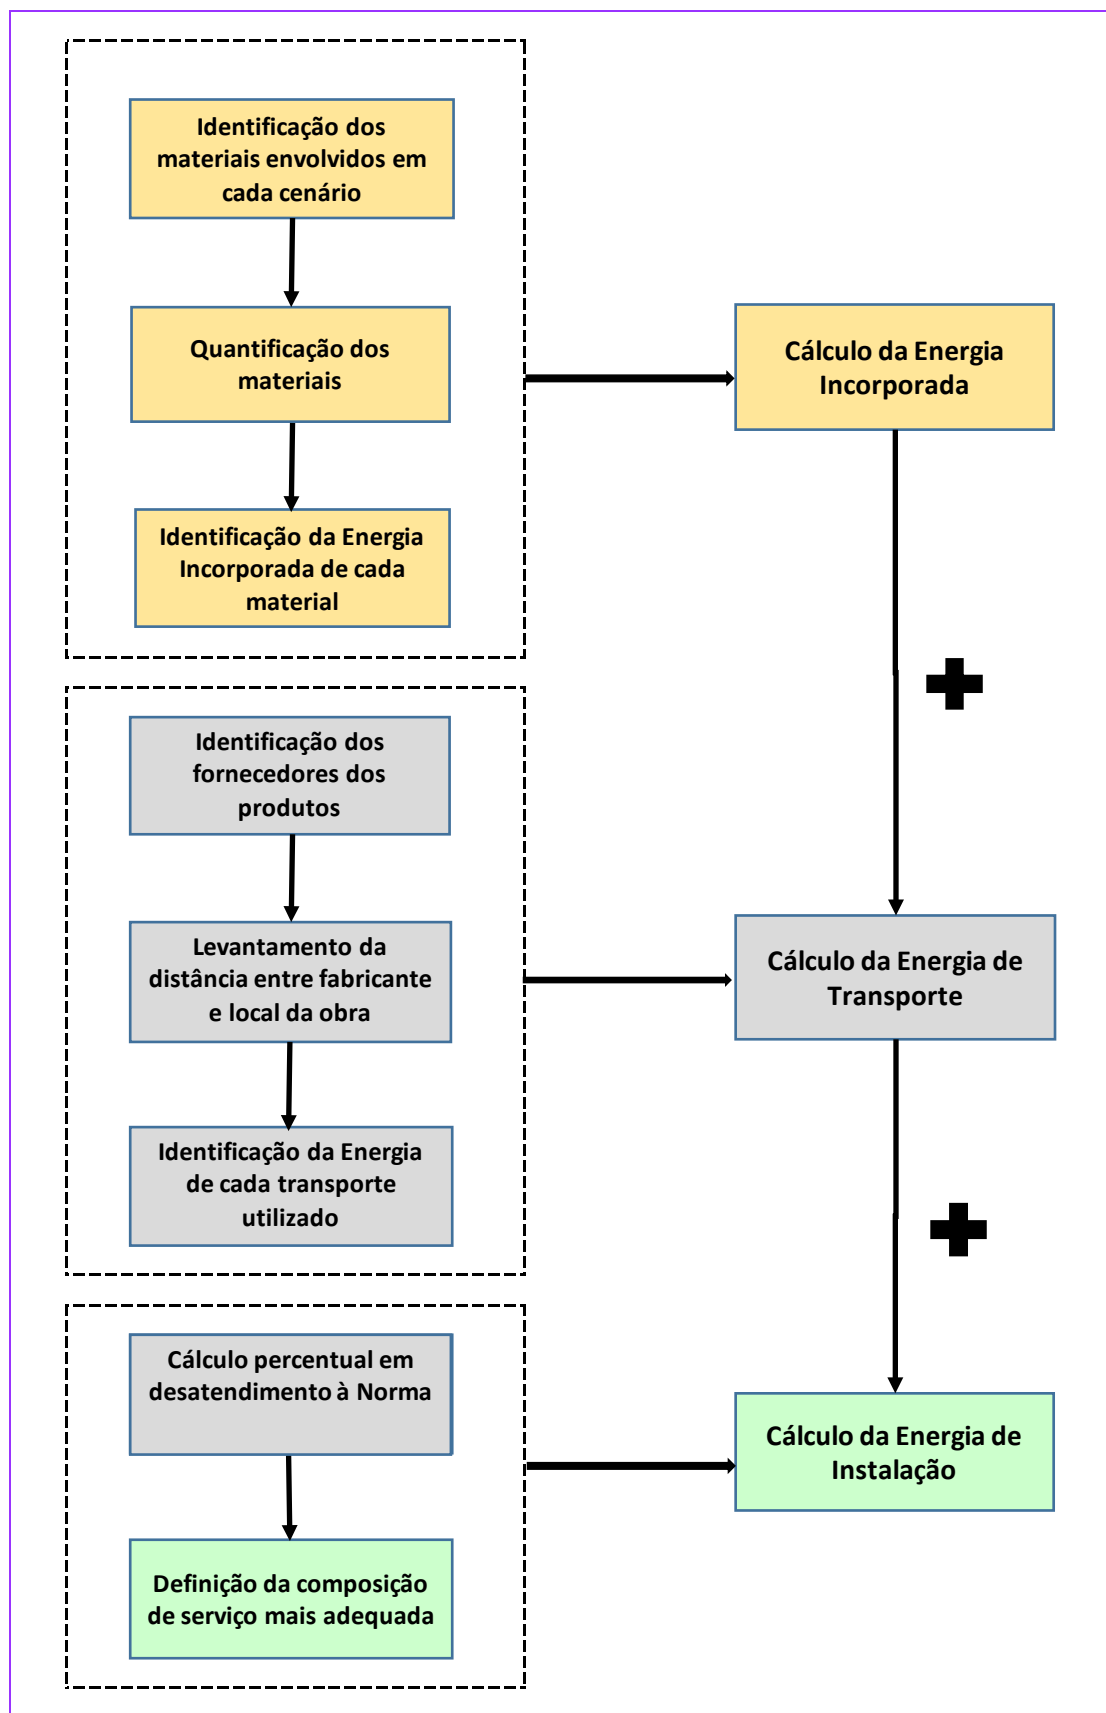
Identificação dos materiais envolvidos em cada cenário

Quantificação dos materiais

Identificação da Energia Incorporada de cada material

Cálculo da Energia Incorporada

Identificação dos fornecedores dos produtos

Levantamento da distância entre fabricante e local da obra

Identificação da Energia de cada transporte utilizado

Cálculo da Energia de Transporte

Cálculo percentual em desatendimento à Norma

Definição da composição de serviço mais adequada

Cálculo da Energia de Instalação